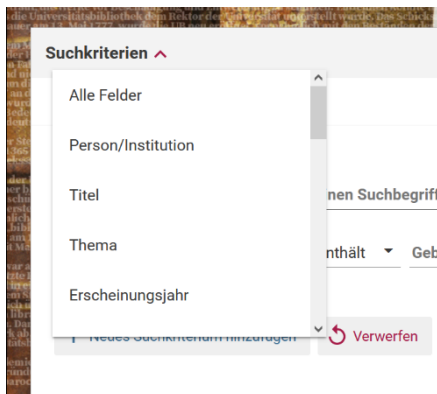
die Universitätsbibliothek dem Rektor de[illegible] gestellt wurde. Das Schick

Suchkriterien

Alle Felder

Person/Institution

Titel

Thema

Erscheinungsjahr

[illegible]nen Suchbegriff

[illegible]nthält

Geb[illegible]

Neues Suchkriterium hinzufügen

Verwerfen